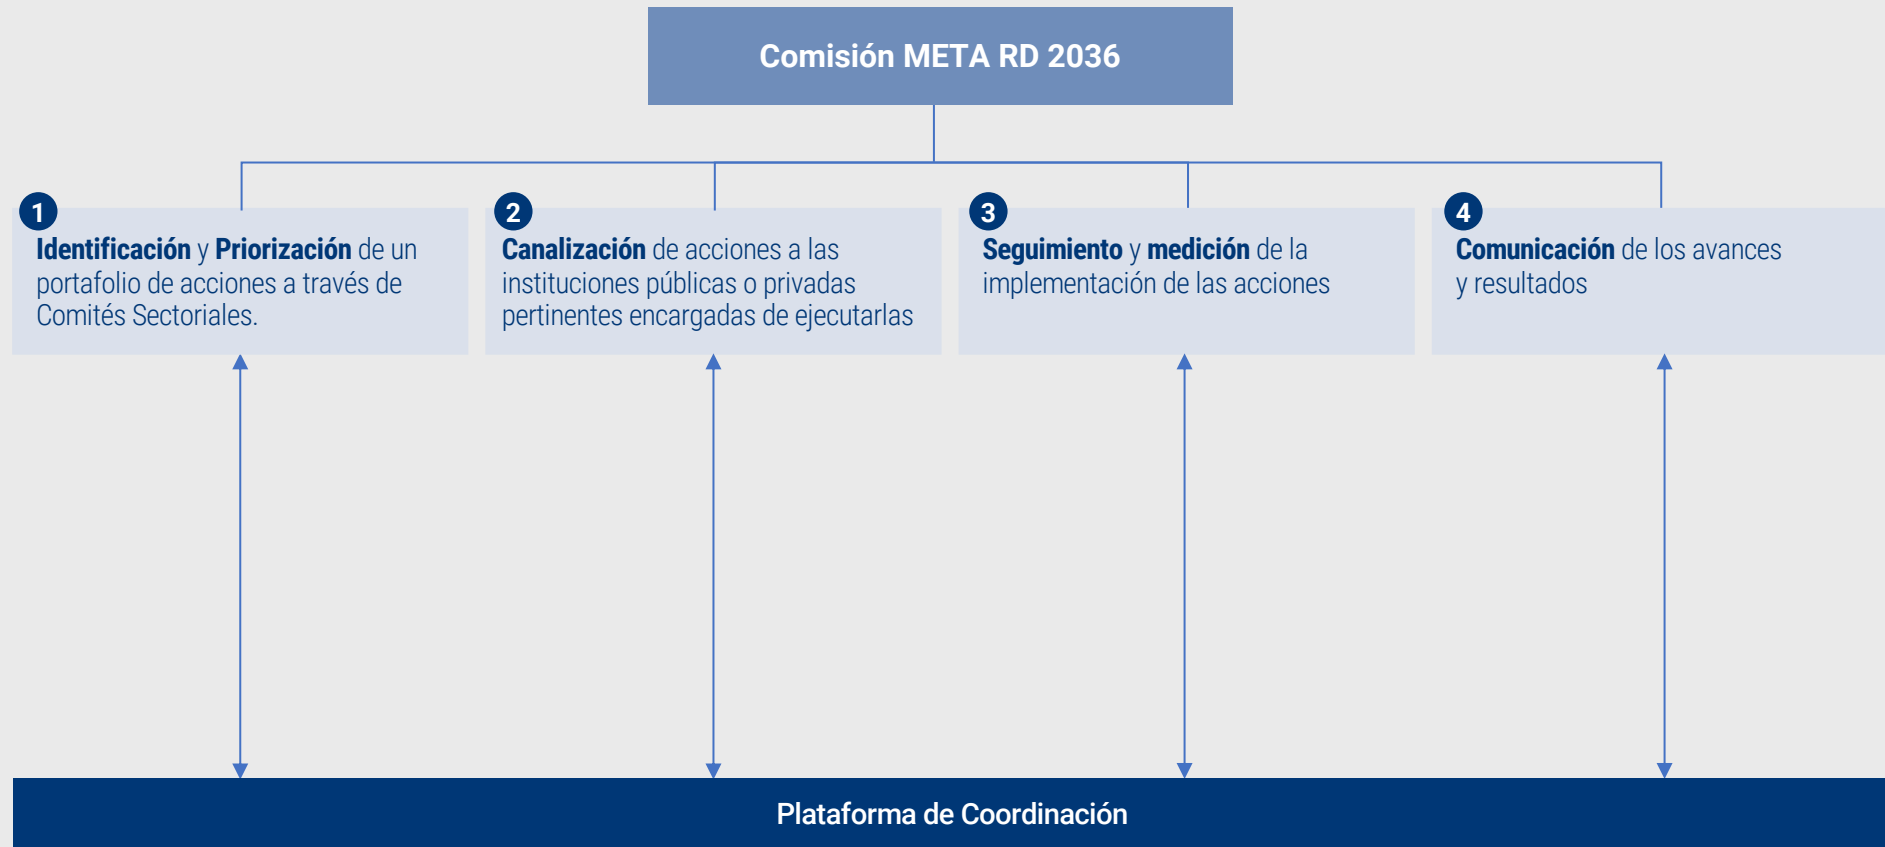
Comisión META RD 2036

1
Identificación y Priorización de un portafolio de acciones a través de Comités Sectoriales.

2
Canalización de acciones a las instituciones públicas o privadas pertinentes encargadas de ejecutarlas

3
Seguimiento y medición de la implementación de las acciones

4
Comunicación de los avances y resultados

Plataforma de Coordinación